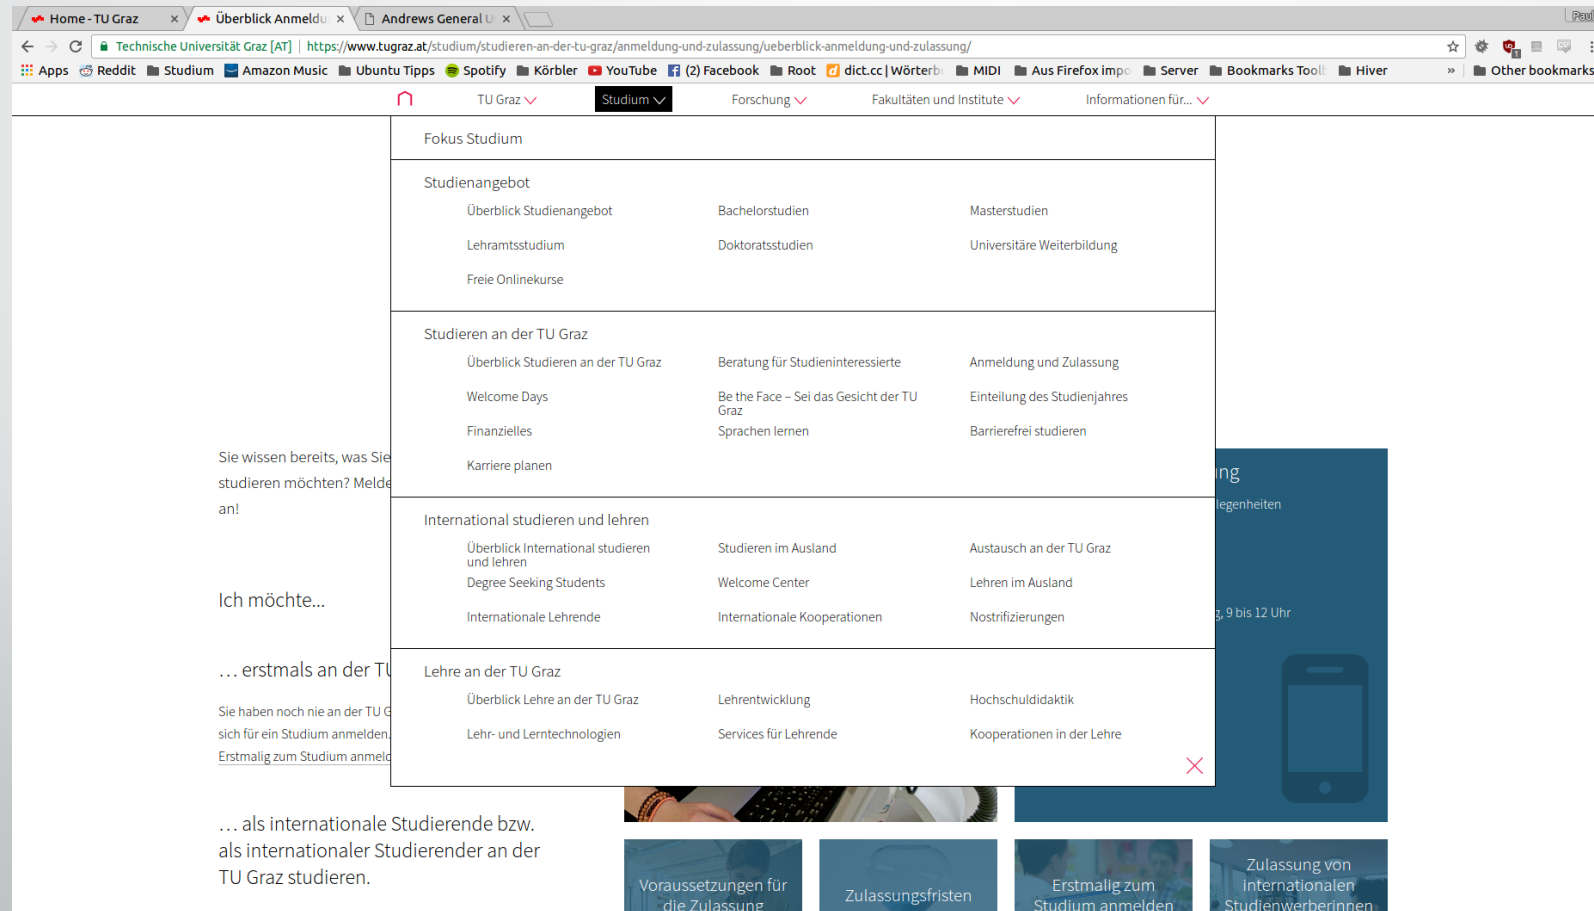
Home - TU Graz ×
Überblick Anmeldu ×
Andrews General U ×

Paul

Technische Universität Graz [AT] https://www.tugraz.at/studium/studieren-an-der-tu-graz/anmeldung-und-zulassung/ueberblick-anmeldung-und-zulassung/

Apps Reddit Studium Amazon Music Ubuntu Tipps Spotify Körbler YouTube (2) Facebook Root dict.cc | Wörterb MIDI Aus Firefox impo Server Bookmarks Tooll Hiver » Other bookmarks

TU Graz Studium Forschung Fakultäten und Institute Informationen für...

Fokus Studium

Studienangebot

Überblick Studienangebot
Bachelorstudien
Masterstudien
Lehramtsstudium
Doktoratsstudien
Universitäre Weiterbildung
Freie Onlinekurse

Studieren an der TU Graz

Überblick Studieren an der TU Graz
Beratung für Studieninteressierte
Anmeldung und Zulassung
Welcome Days
Be the Face – Sei das Gesicht der TU Graz
Einteilung des Studienjahres
Finanzielles
Sprachen lernen
Barrierefrei studieren
Karriere planen

International studieren und lehren

Überblick International studieren und lehren
Studieren im Ausland
Austausch an der TU Graz
Degree Seeking Students
Welcome Center
Lehren im Ausland
Internationale Lehrende
Internationale Kooperationen
Nostrifizierungen

Lehre an der TU Graz

Überblick Lehre an der TU Graz
Lehrentwicklung
Hochschuldidaktik
Lehr- und Lerntechnologien
Services für Lehrende
Kooperationen in der Lehre

Sie wissen bereits, was Sie studieren möchten? Melde an!

Ich möchte...

... erstmals an der T

Sie haben noch nie an der TU G sich für ein Studium anmelden. Erstmalig zum Studium anmeld

... als internationale Studierende bzw. als internationaler Studierender an der TU Graz studieren.

ing
legenheiten
g, 9 bis 12 Uhr

Voraussetzungen für die Zulassung
Zulassungsfristen
Erstmalig zum Studium anmelden
Zulassung von internationalen Studienwerberinnen